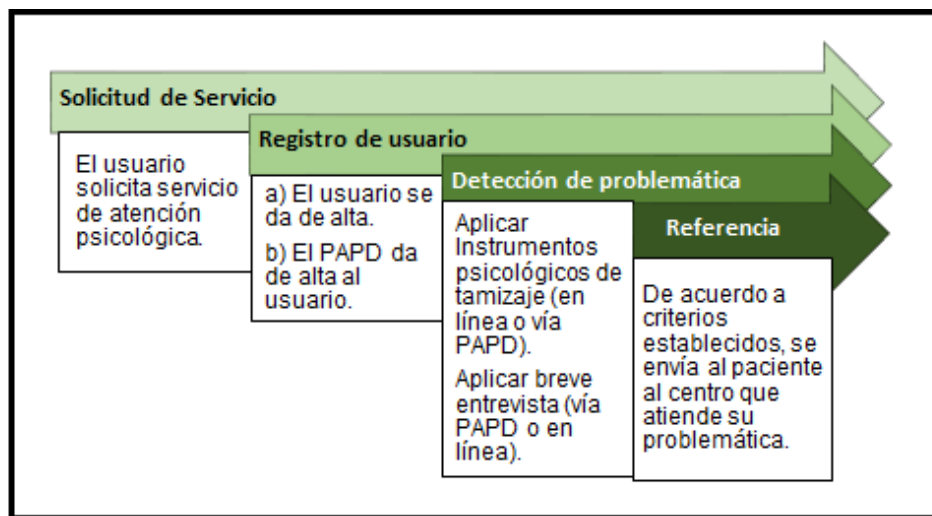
Solicitud de Servicio

El usuario solicita servicio de atención psicológica.

Registro de usuario

a) El usuario se da de alta.

b) El PAPD da de alta al usuario.

Detección de problemática

Aplicar Instrumentos psicológicos de tamizaje (en línea o vía PAPD).

Aplicar breve entrevista (vía PAPD o en línea).

Referencia

De acuerdo a criterios establecidos, se envía al paciente al centro que atiende su problemática.